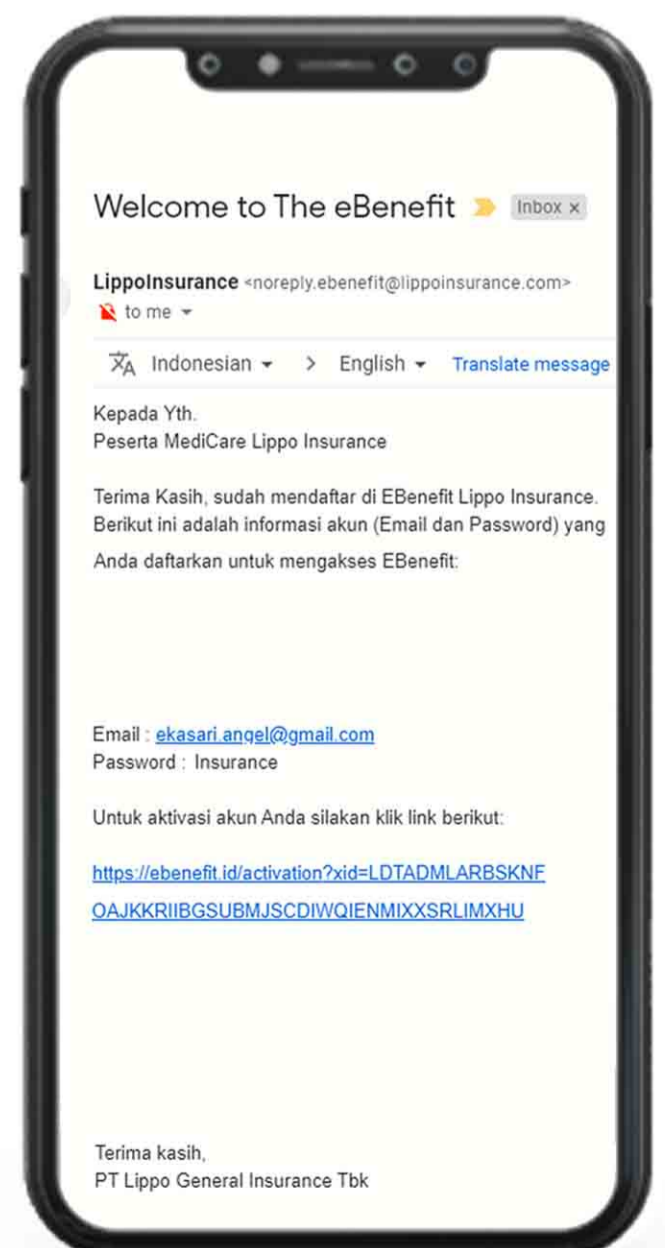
Welcome to The eBenefit

Inbox ×

LippoInsurance <noreply.ebenefit@lippoinsurance.com>
to me

Indonesian > English Translate message

Kepada Yth.
Peserta MediCare Lippo Insurance

Terima Kasih, sudah mendaftar di EBenefit Lippo Insurance. Berikut ini adalah informasi akun (Email dan Password) yang Anda daftarkan untuk mengakses EBenefit:

Email : ekasari.angel@gmail.com
Password : Insurance

Untuk aktivasi akun Anda silakan klik link berikut:

https://ebenefit.id/activation?xid=LDTADMLARBSKNFOAJKKRIIBGSUBMJSCDIWQIENMIXXSRLIMXHU

Terima kasih,
PT Lippo General Insurance Tbk